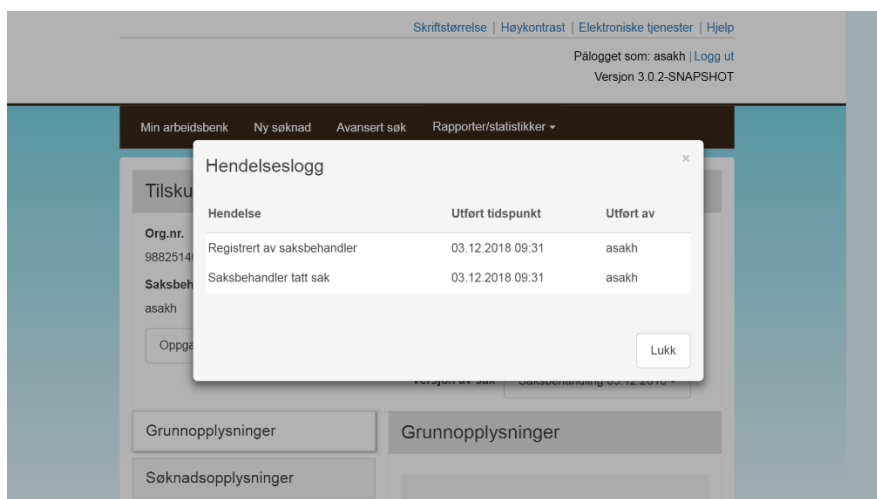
Skriftstørrelse | Høykontrast | Elektroniske tjenester | Hjelp

Pålogget som: asakh | Logg ut

Versjon 3.0.2-SNAPSHOT

Min arbeidsbenk Ny søknad Avansert søk Rapporter/statistikker ▾

Tilsku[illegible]

Org.nr.

988251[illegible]

Saksbeh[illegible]

asakh

Oppga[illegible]

Hendelseslogg

×

| Hendelse | Utført tidspunkt | Utført av |
|---|---|---|
| Registrert av saksbehandler | 03.12.2018 09:31 | asakh |
| Saksbehandler tatt sak | 03.12.2018 09:31 | asakh |

Lukk

Versjon av sak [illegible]

Grunnopplysninger

Søknadsopplysninger

Grunnopplysninger